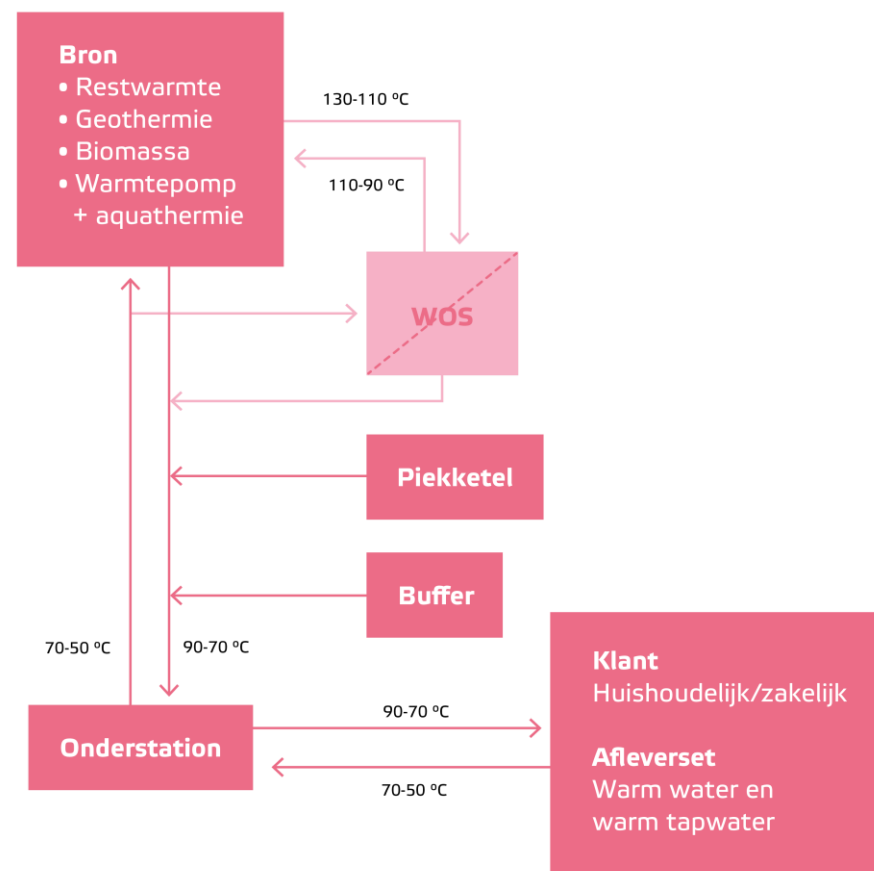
Bron
• Restwarmte
• Geothermie
• Biomassa
• Warmtepomp + aquathermie

130-110 ºC

110-90 ºC

WOS

Piekketel

Buffer

70-50 ºC

90-70 ºC

Klant
Huishoudelijk/zakelijk

Afleverset
Warm water en warm tapwater

Onderstation

90-70 ºC

70-50 ºC